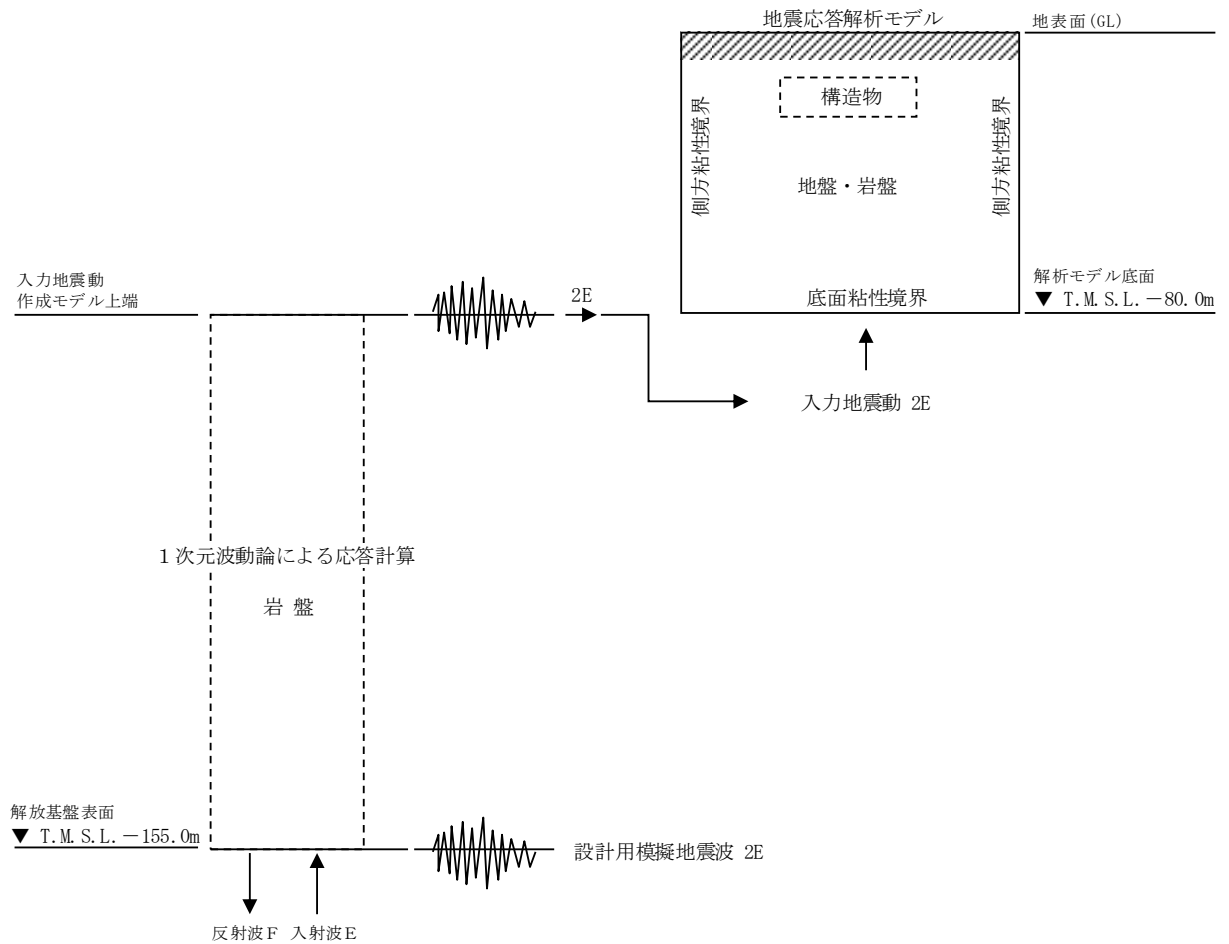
地震応答解析モデル

地表面(GL)

構造物

側方粘性境界

地盤・岩盤

側方粘性境界

入力地震動
作成モデル上端

2E

底面粘性境界

解析モデル底面
▼ T.M.S.L.−80.0m

入力地震動 2E

1次元波動論による応答計算

岩 盤

解放基盤表面
▼ T.M.S.L.−155.0m

設計用模擬地震波 2E

反射波F 入射波E